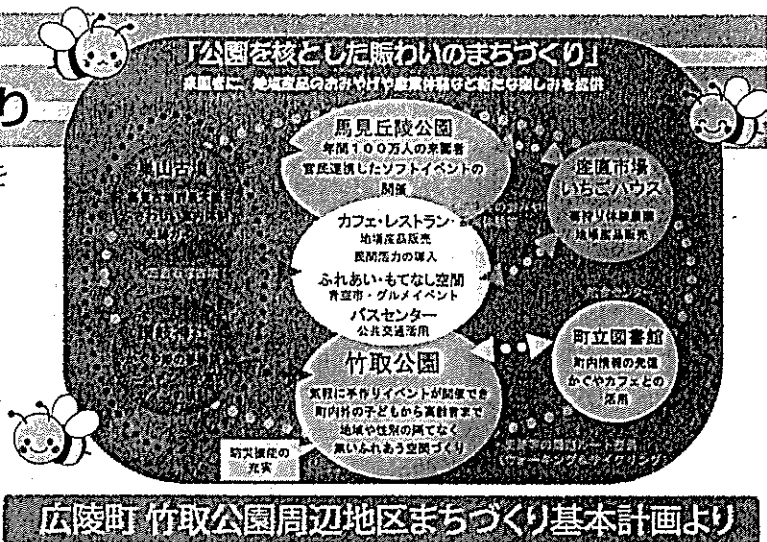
「公園を核とした賑わいのまちづくり」
来園者に、地域産品のおみやげや農業体験など新たな楽しみを提供

わり

馬見丘陵公園
年間１００万人の来園者
官民連携したソフトイベントの開催

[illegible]古墳
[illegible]

産直市場いちごハウス
摘み取り体験農園
地場産品販売

カフェ・レストラン・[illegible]
地場産品販売
民間活力の導入
ふれあい・もてなし空間
青空市・グルメイベント
バスセンター
公共交通活用

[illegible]

町立図書館
町内情報の発信
かぐやカフェとの活用

竹取公園
気軽に手作りイベントが開催でき
町内外の子どもから高齢者まで
地域や性別の隔てなく
触れあえる空間づくり

防災機能の充実

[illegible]（ウォーキング＆サイクリング）

広陵町 竹取公園周辺地区まちづくり基本計画より